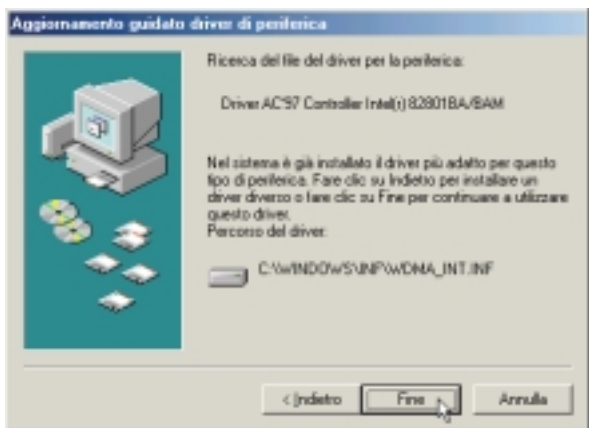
Aggiornamento guidato driver di periferica

Ricerca del file del driver per la periferica:

Driver AC'97 Controller Intel(r) 82801BA/BAM

Nel sistema è già installato il driver più adatto per questo tipo di periferica. Fare clic su Indietro per installare un driver diverso o fare clic su Fine per continuare a utilizzare questo driver.
Percorso del driver:

C:\WINDOWS\INF\WDMA_INT.INF

< Indietro
Fine
Annulla